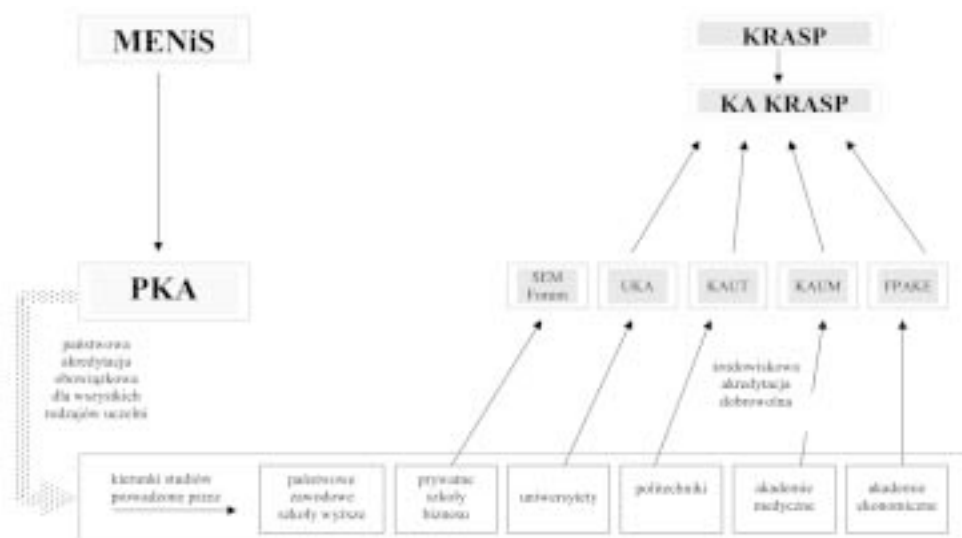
MENiS

KRASP

KA KRASP

PKA

SEM Forum

UKA

KAUT

KAUM

FPAKE

państwowa akredytacja obowiązkowa dla wszystkich rodzajów uczelni

środowiskowa akredytacja dobrowolna

kierunki studiów prowadzone przez

państwowe zawodowe szkoły wyższe

prywatne szkoły biznesu

uniwersytety

politechniki

akademie medyczne

akademie ekonomiczne